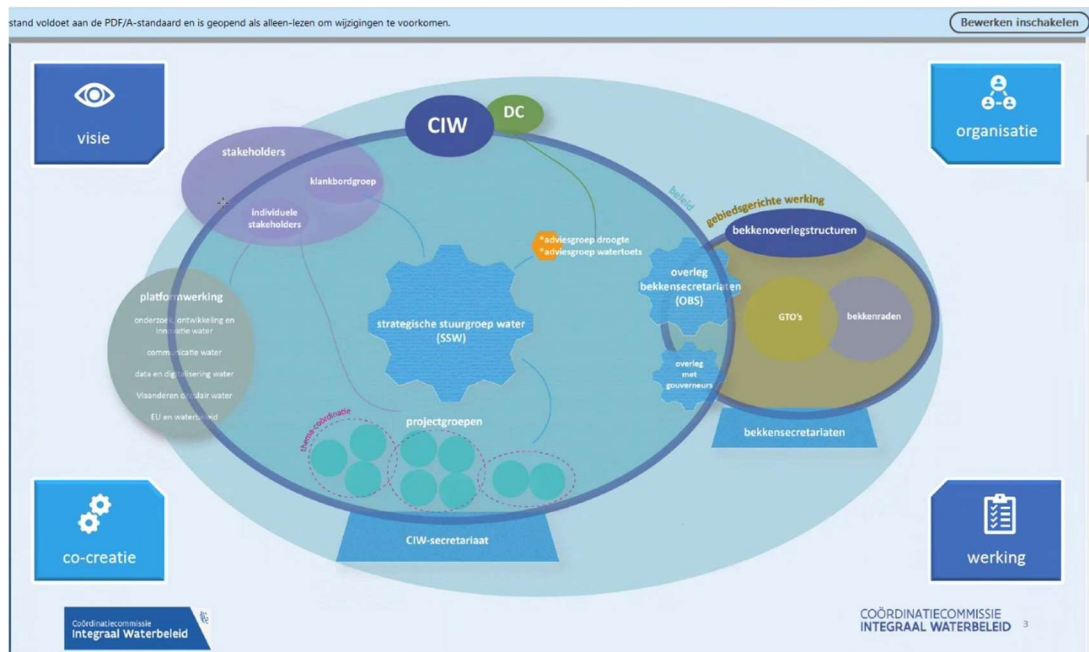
stand voldoet aan de PDF/A-standaard en is geopend als alleen-lezen om wijzigingen te voorkomen.

Bewerken inschakelen

visie

organisatie

co-creatie

werking

CIW

DC

stakeholders

klankbordgroep

individuele stakeholders

beleid

gebiedsgerichte werking

*adviesgroep droogte
*adviesgroep watertoets

bekkenoverlegstructuren

overleg bekkensecretariaten (OBS)

GTO's

bekkenraden

overleg met gouverneurs

bekkensecretariaten

platformwerking

onderzoek, ontwikkeling en innovatie water

communicatie water

data en digitalisering water

Vlaanderen circulair water

EU en waterbeleid

strategische stuurgroep water (SSW)

themacoördinatie

projectgroepen

CIW-secretariaat

Coördinatiecommissie Integraal Waterbeleid

COÖRDINATIECOMMISSIE INTEGRAAL WATERBELEID 3